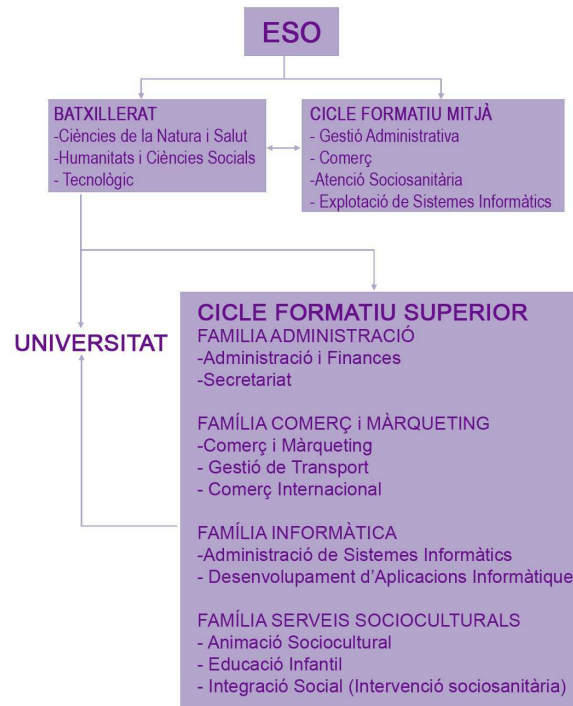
ESO

BATXILLERAT
-Ciències de la Natura i Salut
-Humanitats i Ciències Socials
- Tecnològic

CICLE FORMATIU MITJÀ
- Gestió Administrativa
- Comerç
-Atenció Sociosanitària
- Explotació de Sistemes Informàtics

UNIVERSITAT

CICLE FORMATIU SUPERIOR
FAMILIA ADMINISTRACIÓ
-Administració i Finances
-Secretariat

FAMÍLIA COMERÇ i MÀRQUETING
-Comerç i Màrqueting
- Gestió de Transport
- Comerç Internacional

FAMÍLIA INFORMÀTICA
-Administració de Sistemes Informàtics
- Desenvolupament d'Aplicacions Informàtique

FAMÍLIA SERVEIS SOCIOCULTURALS
- Animació Sociocultural
- Educació Infantil
- Integració Social (Intervenció sociosanitària)